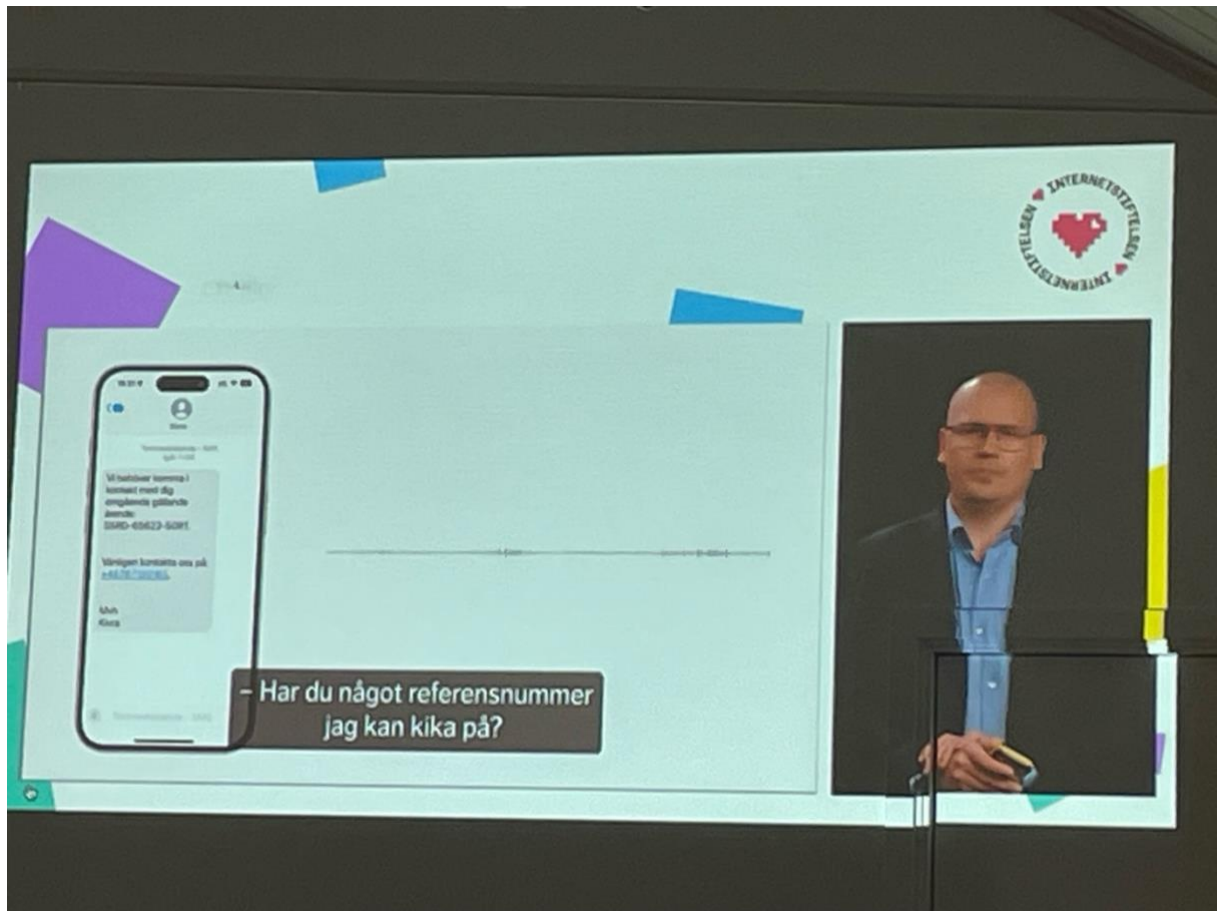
INTERNETSTIFTELSEN INTERNETSTIFTELSEN

Vi behöver komma i kontakt med dig angående gällande ärende: SSRD-65623-5091

Vänligen kontakta oss på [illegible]

Mvh
Kivra

– Har du något referensnummer jag kan kika på?